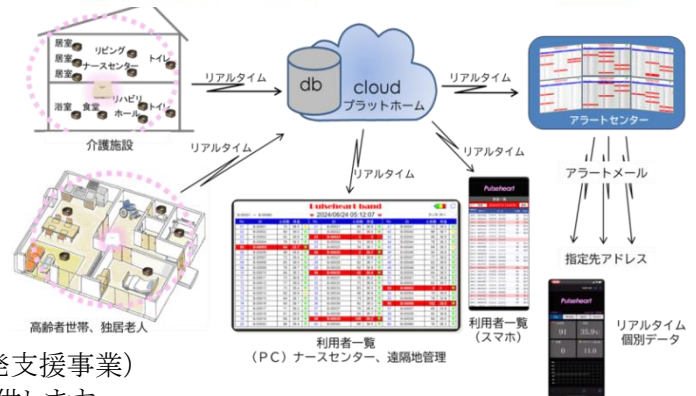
居室
リビング
トイレ
居室
ナースセンター
居室
リハビリ
浴室
食堂
トイレ
ホール
介護施設
リアルタイム
db
cloud
プラットホーム
リアルタイム
アラートセンター
リアルタイム
リアルタイム
リアルタイム
アラートメール
Pulseheart-band
2024/08/24 05:12:07
Pulseheart
指定先アドレス
高齢者世帯、独居老人
利用者一覧
（PC）ナースセンター、遠隔地管理
利用者一覧
（スマホ）
Pulseheart
91
35.9
0
11.0
リアルタイム
個別データ
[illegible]発支援事業）
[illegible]